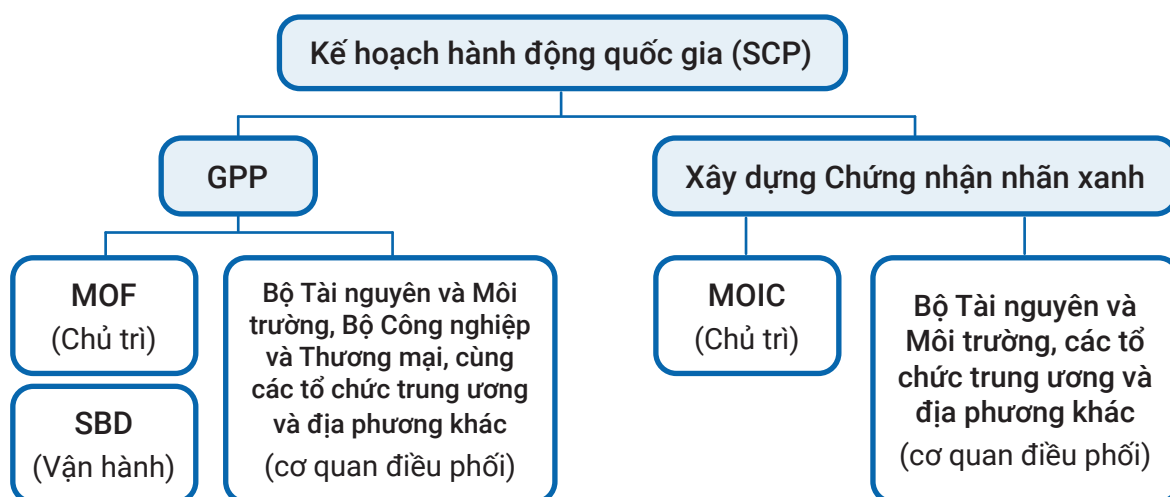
Kế hoạch hành động quốc gia (SCP)

GPP

Xây dựng Chứng nhận nhãn xanh

MOF
(Chủ trì)

SBD
(Vận hành)

Bộ Tài nguyên và Môi trường, Bộ Công nghiệp và Thương mại, cùng các tổ chức trung ương và địa phương khác
(cơ quan điều phối)

MOIC
(Chủ trì)

Bộ Tài nguyên và Môi trường, các tổ chức trung ương và địa phương khác
(cơ quan điều phối)